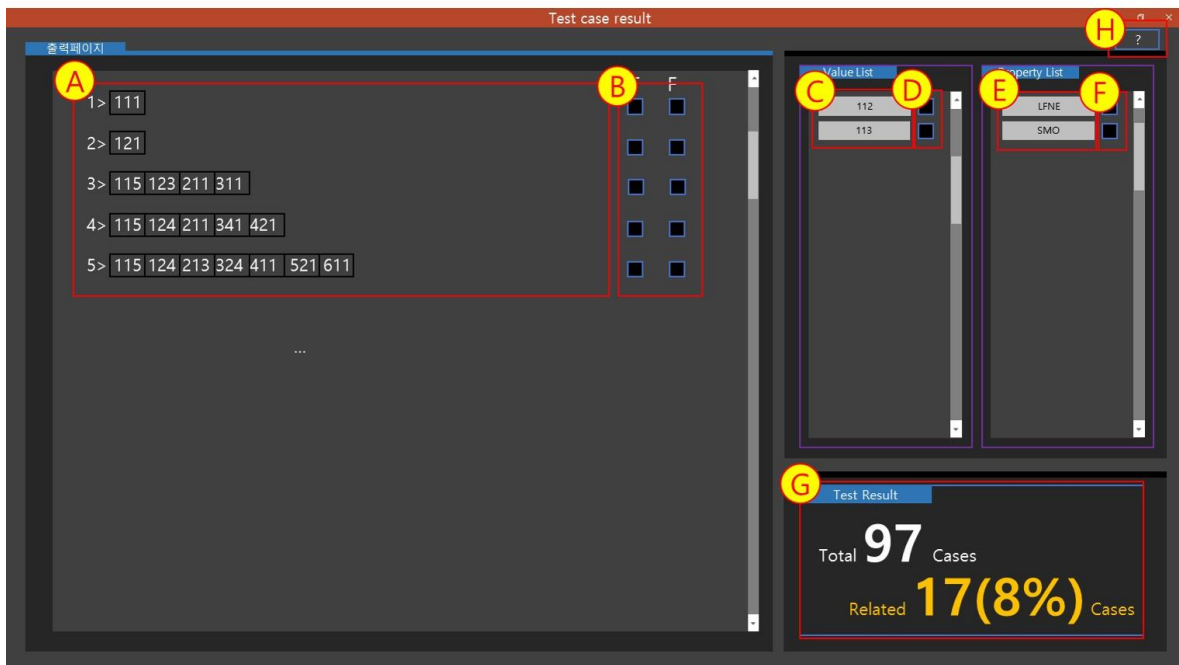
Test case result

H

?

출력페이지

A

B

F

1> 111

2> 121

3> 115 123 211 311

4> 115 124 211 341 421

5> 115 124 213 324 411 521 611

...

Value List

C

D

112

113

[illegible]perty List

E

F

LFNE

SMO

G

Test Result

Total 97 Cases

Related 17(8%) Cases